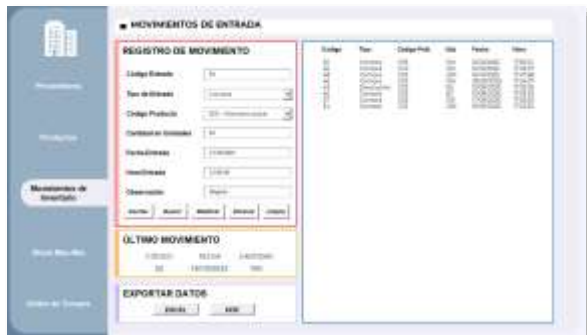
MOVIMIENTOS DE ENTRADA

Proveedores

Productos

Movimientos de Inventario

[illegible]

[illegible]

REGISTRO DE MOVIMIENTO

Codigo Entrada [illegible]

Tipo de Entrada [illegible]

Codigo Producto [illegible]

Cantidad en Unidades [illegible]

Fecha Entrada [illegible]

Hora Entrada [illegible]

Observación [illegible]

Insertar Nuevo Modificar Eliminar Limpiar

ÚLTIMO MOVIMIENTO

CODIGO FECHA CANTIDAD

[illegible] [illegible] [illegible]

EXPORTAR DATOS

EXCEL XML

| Codigo | Tipo | Codigo Prod. | Cant. | Fecha | Hora |
|---|---|---|---|---|---|
| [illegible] | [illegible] | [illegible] | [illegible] | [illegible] | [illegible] |